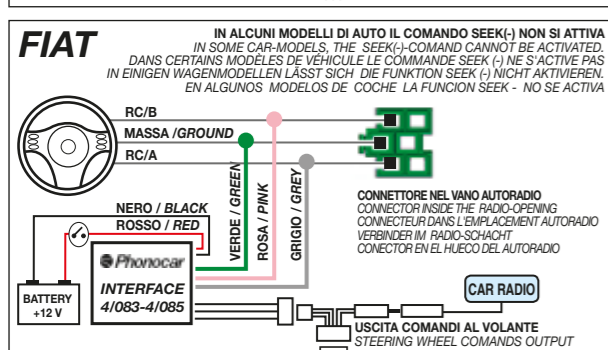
FIAT

IN ALCUNI MODELLI DI AUTO IL COMANDO SEEK(-) NON SI ATTIVA
IN SOME CAR-MODELS, THE SEEK(-)-COMAND CANNOT BE ACTIVATED.
DANS CERTAINS MODÈLES DE VÉHICULE LE COMMANDE SEEK (-) NE S'ACTIVE PAS
IN EINIGEN WAGENMODELLEN LÄSST SICH DIE FUNKTION SEEK (-) NICHT AKTIVIEREN.
EN ALGUNOS MODELOS DE COCHE LA FUNCION SEEK - NO SE ACTIVA

RC/B
MASSA /GROUND
RC/A

VERDE / GREEN
ROSA / PINK
GRIGIO / GREY

CONNETTORE NEL VANO AUTORADIO
CONNECTOR INSIDE THE RADIO-OPENING
CONNECTEUR DANS L'EMPLACEMENT AUTORADIO
VERBINDER IM RADIO-SCHACHT
CONECTOR EN EL HUECO DEL AUTORADIO

NERO / BLACK
ROSSO / RED

BATTERY +12 V

Phonocar
INTERFACE
4/083-4/085

CAR RADIO

USCITA COMANDI AL VOLANTE
STEERING WHEEL COMANDS OUTPUT